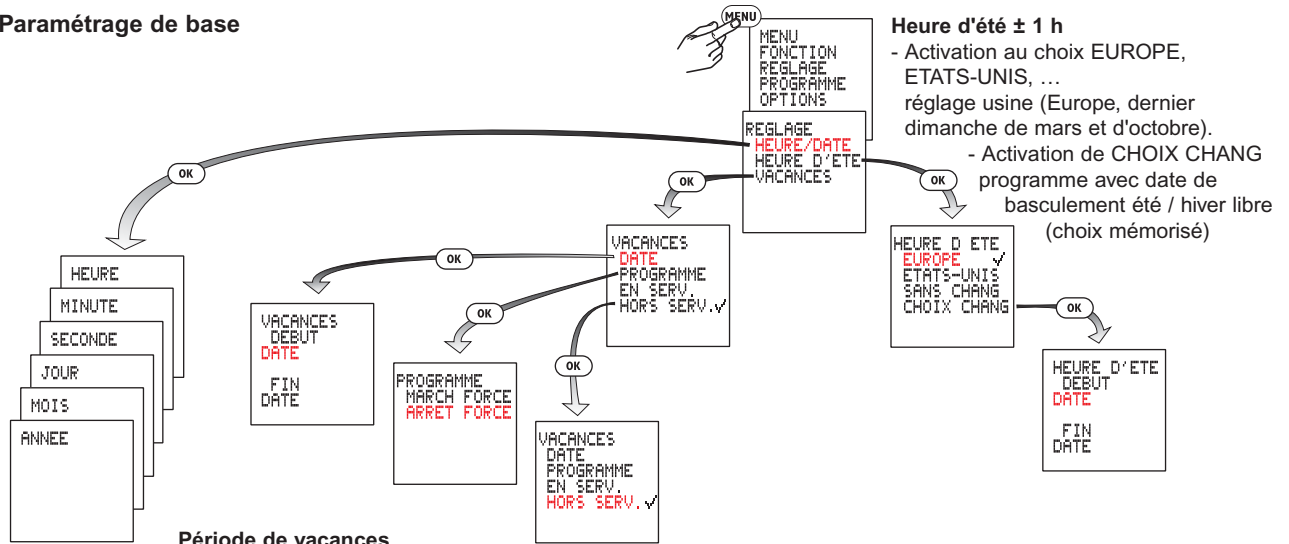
Paramétrage de base

MENU

MENU
FONCTION
REGLAGE
PROGRAMME
OPTIONS

Heure d'été ± 1 h
- Activation au choix EUROPE, ETATS-UNIS, …
réglage usine (Europe, dernier dimanche de mars et d'octobre).
- Activation de CHOIX CHANG programme avec date de basculement été / hiver libre (choix mémorisé)

REGLAGE
HEURE/DATE
HEURE D'ETE
VACANCES

OK

OK

OK

VACANCES
DATE
PROGRAMME
EN SERV.
HORS SERV.✓

HEURE D ETE
EUROPE ✓
ETATS-UNIS
SANS CHANG
CHOIX CHANG

OK

HEURE
MINUTE
SECONDE
JOUR
MOIS
ANNEE

OK

VACANCES
DEBUT
DATE

FIN
DATE

OK

PROGRAMME
MARCH FORCE
ARRET FORCE

OK

VACANCES
DATE
PROGRAMME
EN SERV.
HORS SERV.✓

OK

HEURE D'ETE
DEBUT
DATE

FIN
DATE

Période de vacances